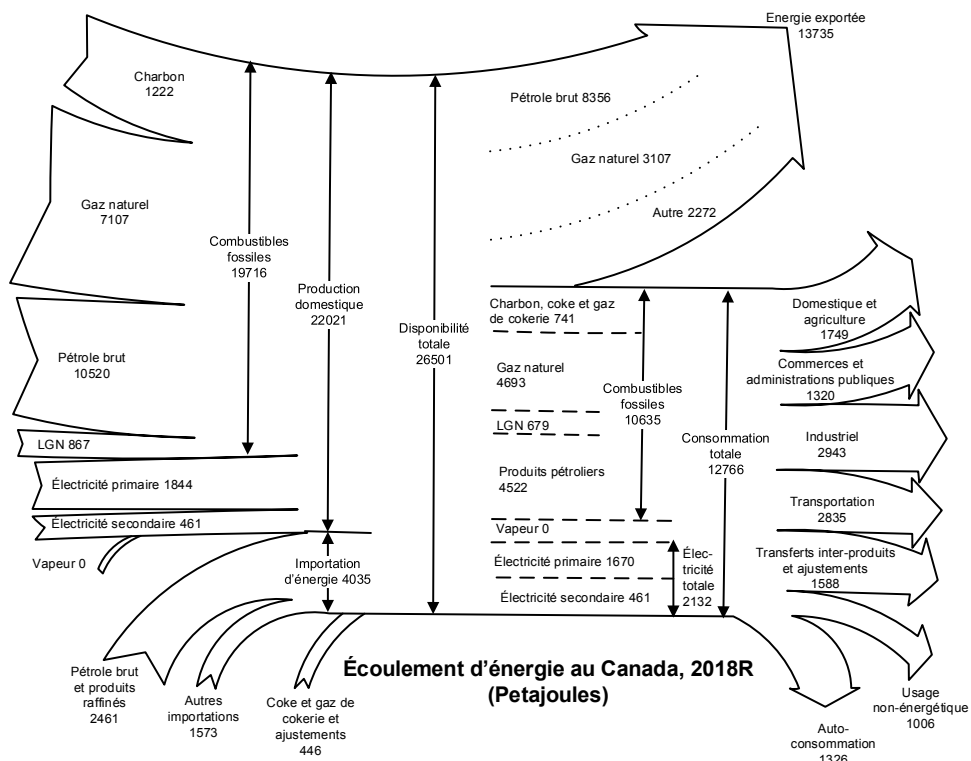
Energie exportée
13735

Charbon
1222

Pétrole brut 8356

Gaz naturel 3107

Autre 2272

Gaz naturel
7107

Combustibles fossiles
19716

Production domestique
22021

Disponibilité totale
26501

Pétrole brut
10520

LGN 867

Électricité primaire 1844

Électricité secondaire 461

Vapeur 0

Importation d'énergie 4035

Charbon, coke et gaz de cokerie 741

Gaz naturel
4693

LGN 679

Produits pétroliers
4522

Combustibles fossiles
10635

Consommation totale
12766

Vapeur 0

Électricité primaire 1670

Électricité secondaire 461

Électricité totale
2132

Domestique et agriculture
1749

Commerces et administrations publiques
1320

Industriel
2943

Transportation
2835

Transferts inter-produits et ajustements
1588

Écoulement d'énergie au Canada, 2018R
(Petajoules)

Pétrole brut et produits raffinés
2461

Autres importations
1573

Coke et gaz de cokerie et ajustements
446

Usage non-énergétique
1006

Auto-consommation
1326